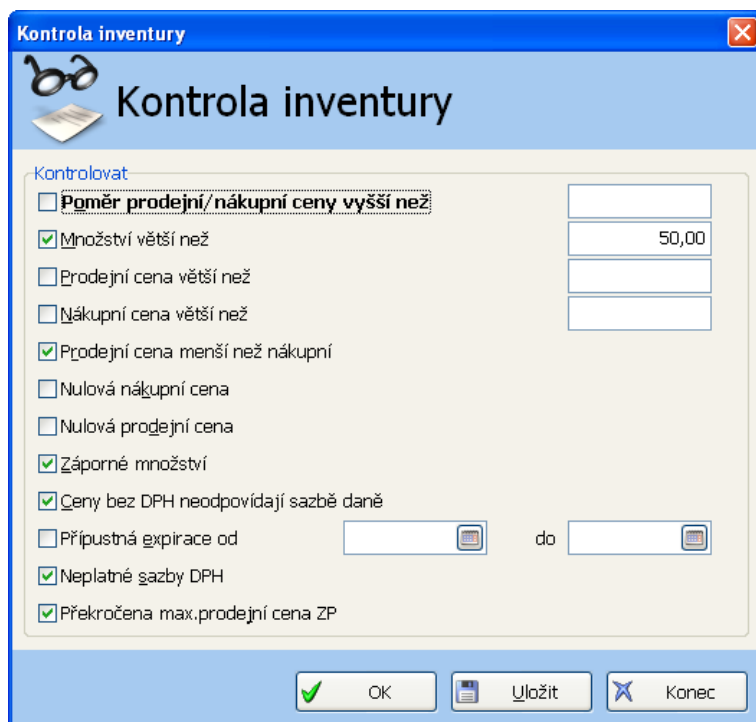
Kontrola inventury

Kontrola inventury

Kontrolovat

Poměr prodejní/nákupní ceny vyšší než

Množství větší než | 50,00

Prodejní cena větší než

Nákupní cena větší než

Prodejní cena menší než nákupní

Nulová nákupní cena

Nulová prodejní cena

Záporné množství

Ceny bez DPH neodpovídají sazbě daně

Přípustná expirace od do

Neplatné sazby DPH

Překročena max.prodejní cena ZP

OK

Uložit

Konec